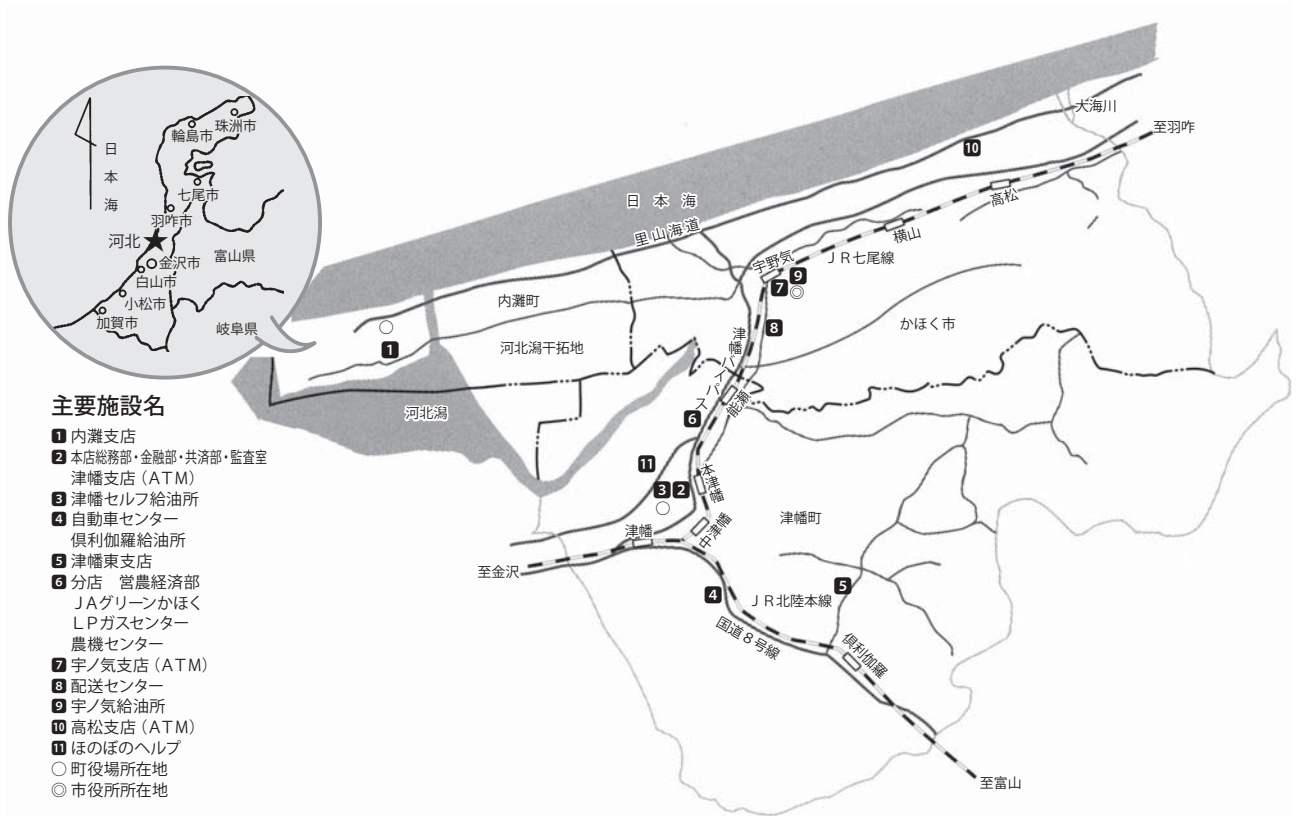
日本海

輪島市
珠洲市
七尾市
羽咋市
河北
金沢市
白山市
小松市
加賀市
富山県
岐阜県

大海川
至羽咋
10
日本海
高松
里山海道
横山
宇野気
JR七尾線
7 9
◎
内灘町
○
1
8
津幡バイパス
かほく市
河北潟干拓地
能瀬
6
河北潟
11
本津幡
3 2
○
津幡
中津幡
津幡町
至金沢
4
5
JR北陸本線
国道8号線
倶利伽羅
至富山

主要施設名
1 内灘支店
2 本店総務部・金融部・共済部・監査室
津幡支店（ATM）
3 津幡セルフ給油所
4 自動車センター
倶利伽羅給油所
5 津幡東支店
6 分店　営農経済部
JAグリーンかほく
LPガスセンター
農機センター
7 宇ノ気支店（ATM）
8 配送センター
9 宇ノ気給油所
10 高松支店（ATM）
11 ほのぼのヘルプ
○ 町役場所在地
◎ 市役所所在地